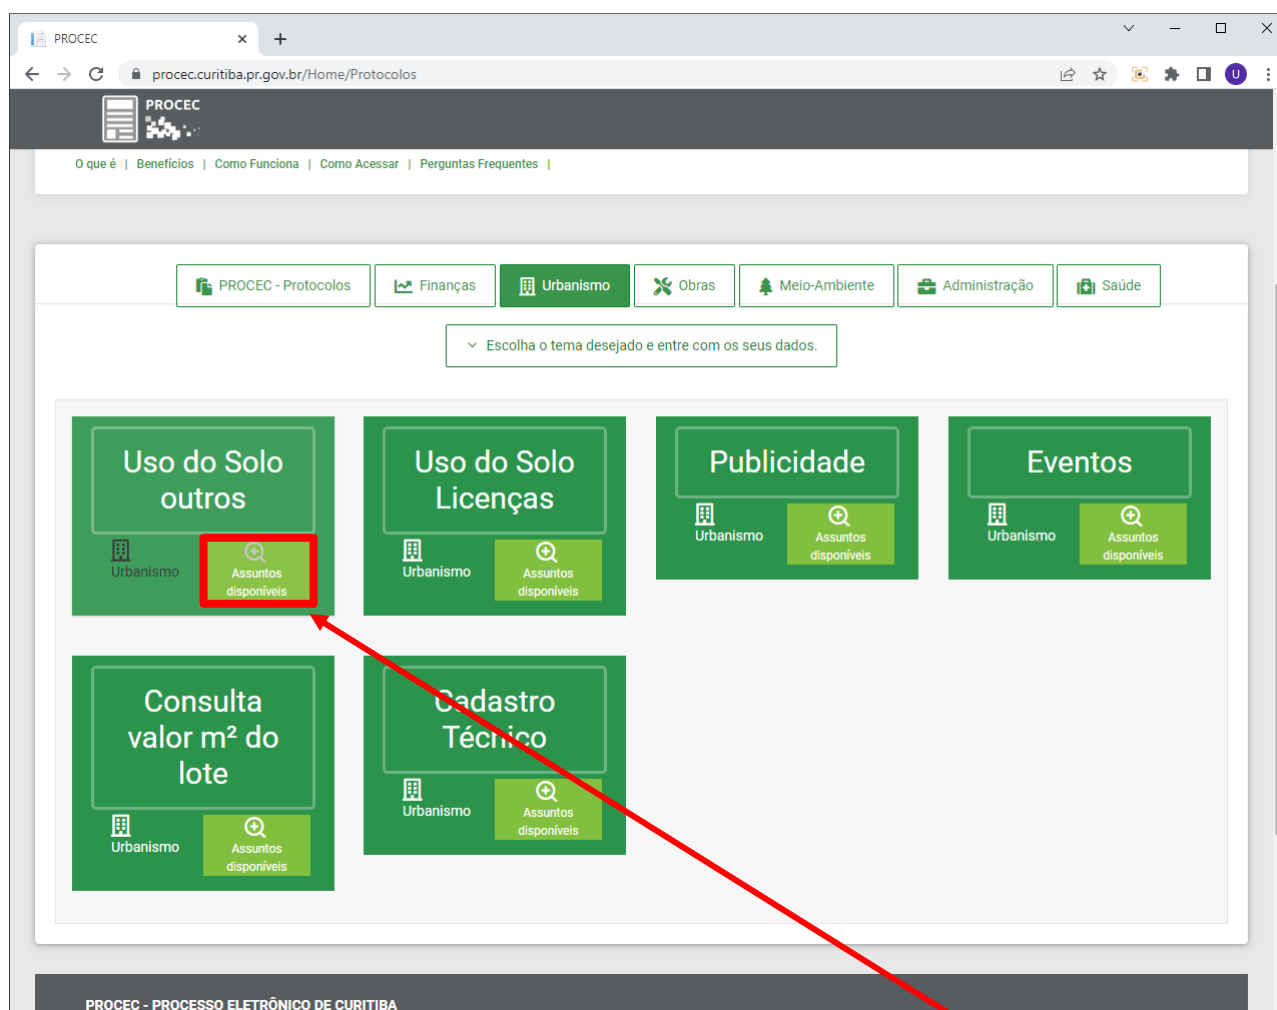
PROCEC

procec.curitiba.pr.gov.br/Home/Protocolos

U

PROCEC

O que é | Benefícios | Como Funciona | Como Acessar | Perguntas Frequentes |

PROCEC - Protocolos | Finanças | Urbanismo | Obras | Meio-Ambiente | Administração | Saúde

Escolha o tema desejado e entre com os seus dados.

Uso do Solo outros
Urbanismo
Assuntos disponíveis

Uso do Solo Licenças
Urbanismo
Assuntos disponíveis

Publicidade
Urbanismo
Assuntos disponíveis

Eventos
Urbanismo
Assuntos disponíveis

Consulta valor m² do lote
Urbanismo
Assuntos disponíveis

Cadastro Técnico
Urbanismo
Assuntos disponíveis

PROCEC - PROCESSO ELETRÔNICO DE CURITIBA